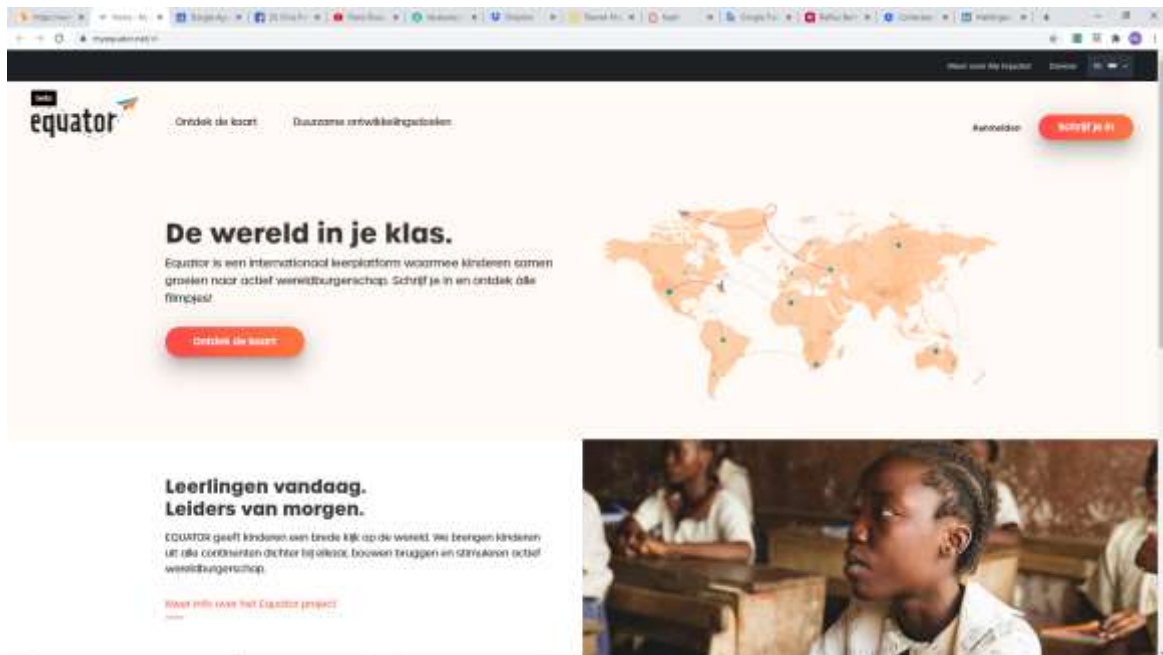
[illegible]

Meer over My Equator Donate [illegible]

beta
equator

Ontdek de kaart Duurzame ontwikkelingsdoelen

Aanmelden Schrijf je in

De wereld in je klas.

Equator is een internationaal leerplatform waarmee kinderen samen groeien naar actief wereldburgerschap. Schrijf je in en ontdek alle filmpjes!

Ontdek de kaart

Leerlingen vandaag.
Leiders van morgen.

EQUATOR geeft kinderen een brede kijk op de wereld. We brengen kinderen uit alle continenten dichter bij elkaar, bouwen bruggen en stimuleren actief wereldburgerschap.

Meer info over het Equator project